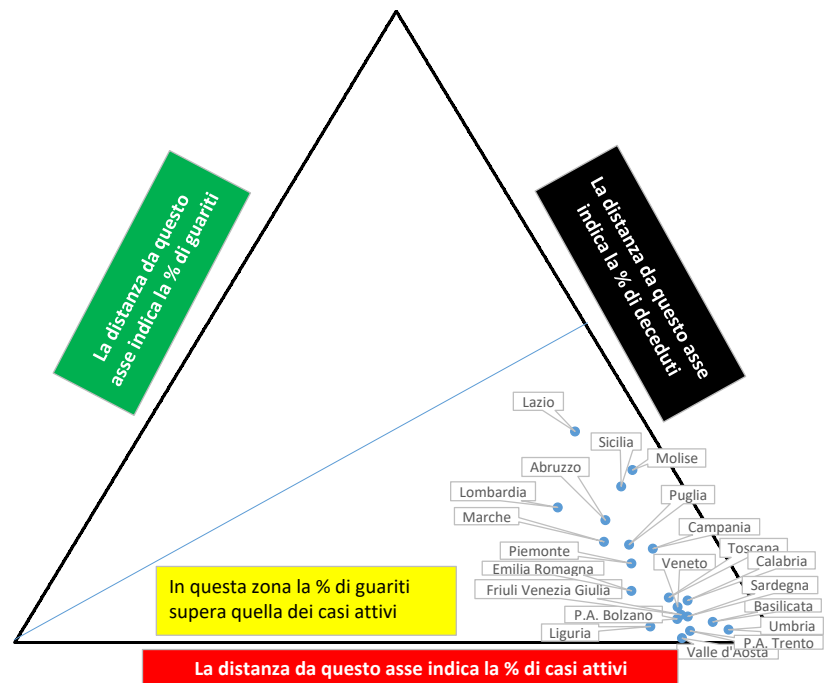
La distanza da questo asse indica la % di guariti

La distanza da questo asse indica la % di deceduti

Lazio
Sicilia
Molise
Abruzzo
Lombardia
Puglia
Marche
Campania
Piemonte
Toscana
Emilia Romagna
Veneto
Calabria
Friuli Venezia Giulia
Sardegna
Basilicata
P.A. Bolzano
Umbria
Liguria
P.A. Trento
Valle d'Aosta

In questa zona la % di guariti supera quella dei casi attivi

La distanza da questo asse indica la % di casi attivi